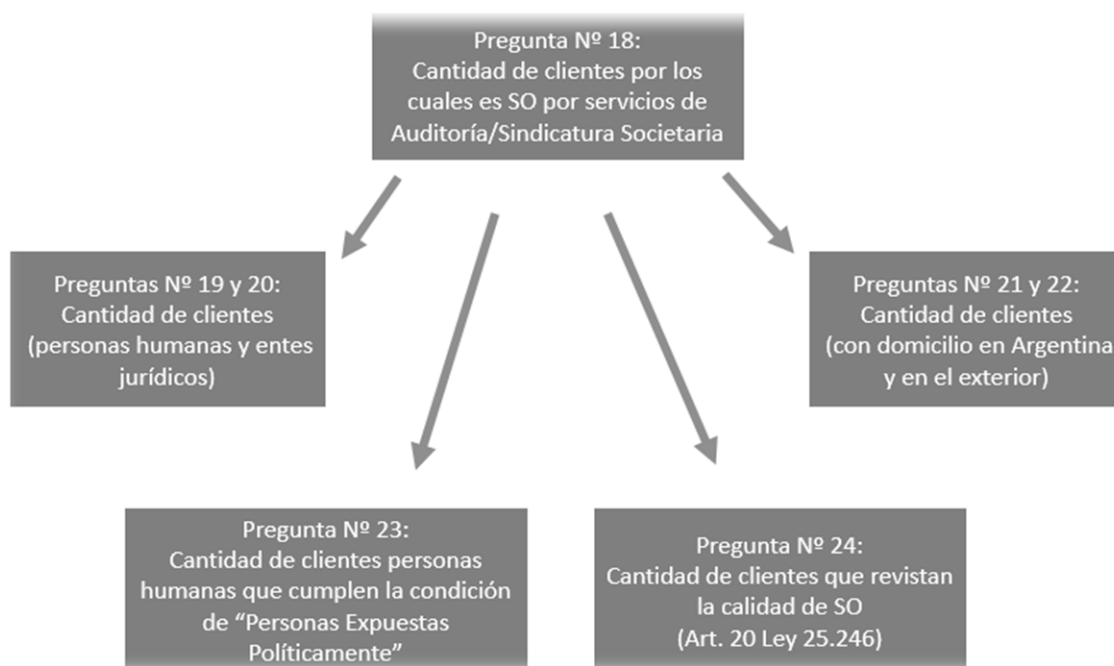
Pregunta Nº 18:
Cantidad de clientes por los cuales es SO por servicios de Auditoría/Sindicatura Societaria

Preguntas Nº 19 y 20:
Cantidad de clientes (personas humanas y entes jurídicos)

Preguntas Nº 21 y 22:
Cantidad de clientes (con domicilio en Argentina y en el exterior)

Pregunta Nº 23:
Cantidad de clientes personas humanas que cumplen la condición de "Personas Expuestas Políticamente"

Pregunta Nº 24:
Cantidad de clientes que revistan la calidad de SO (Art. 20 Ley 25.246)